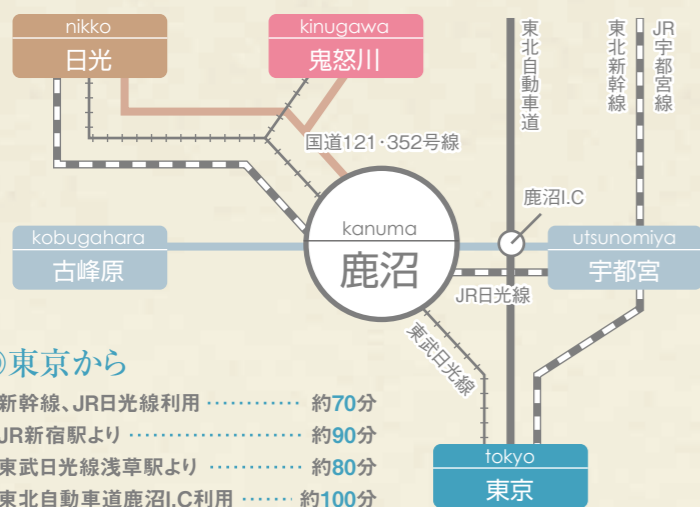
nikko
日光

kinugawa
鬼怒川

東北自動車道

東北新幹線

JR宇都宮線

国道121·352号線

鹿沼I.C

kobugahara
古峰原

kanuma
鹿沼

utsunomiya
宇都宮

JR日光線

東武日光線

)東京から

新幹線、JR日光線利用 ………… 約70分
JR新宿駅より ………………………… 約90分
東武日光線浅草駅より ………… 約80分
東北自動車道鹿沼I.C利用 …… 約100分

tokyo
東京